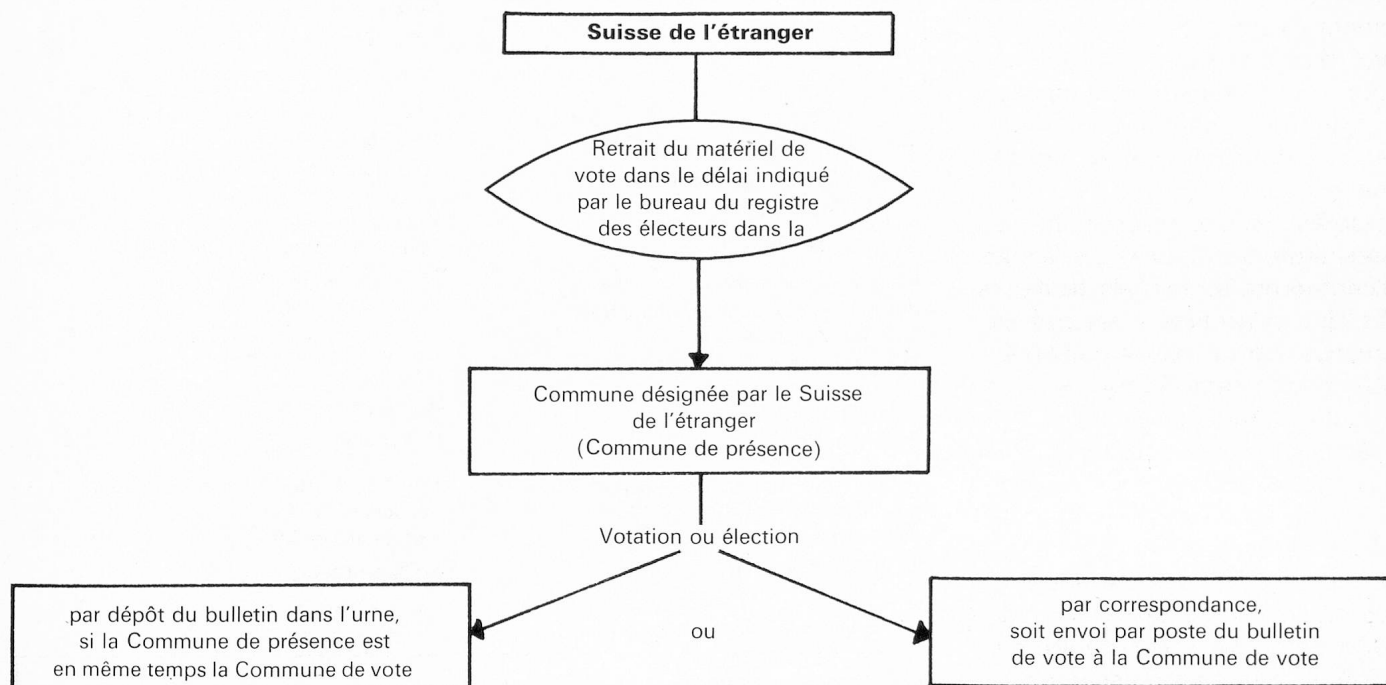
Suisse de l'étranger

Retrait du matériel de vote dans le délai indiqué par le bureau du registre des électeurs dans la

Commune désignée par le Suisse de l'étranger (Commune de présence)

Votation ou élection

par dépôt du bulletin dans l'urne, si la Commune de présence est en même temps la Commune de vote

ou

par correspondance, soit envoi par poste du bulletin de vote à la Commune de vote